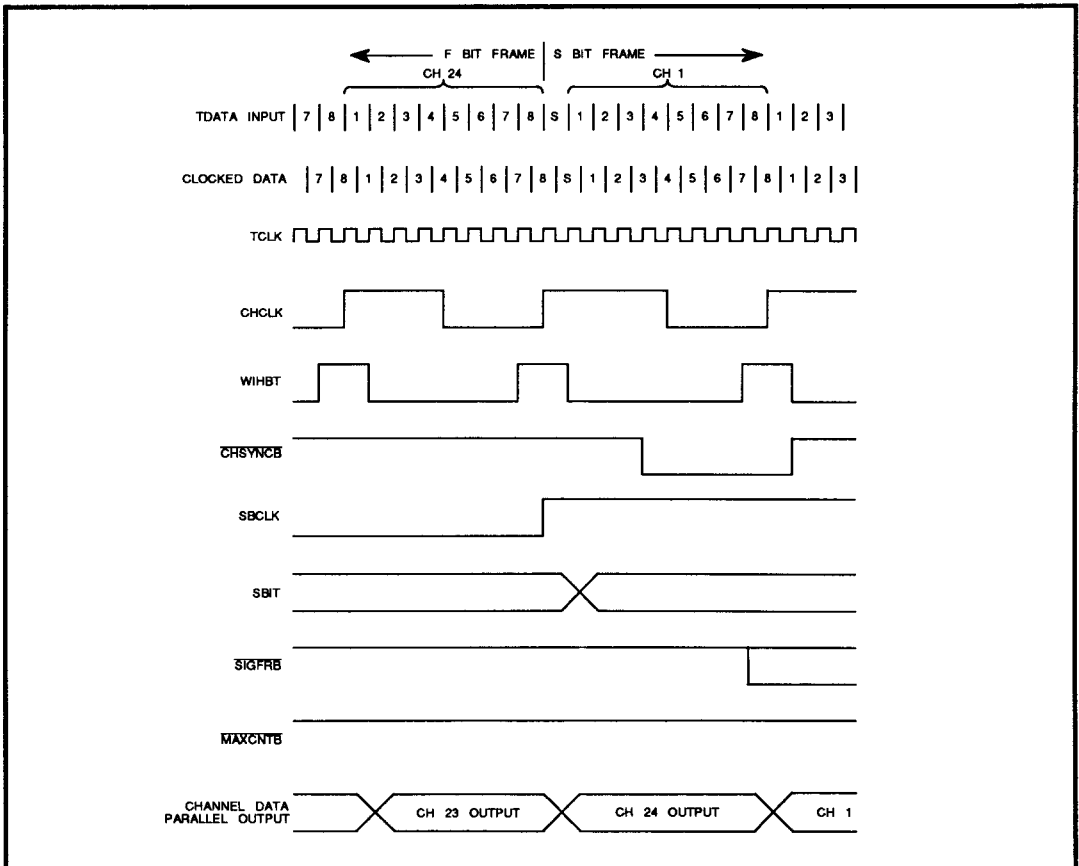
F BIT FRAME | S BIT FRAME

CH 24

CH 1

TDATA INPUT | 7 | 8 | 1 | 2 | 3 | 4 | 5 | 6 | 7 | 8 | S | 1 | 2 | 3 | 4 | 5 | 6 | 7 | 8 | 1 | 2 | 3 |

CLOCKED DATA | 7 | 8 | 1 | 2 | 3 | 4 | 5 | 6 | 7 | 8 | S | 1 | 2 | 3 | 4 | 5 | 6 | 7 | 8 | 1 | 2 | 3 |

TCLK

CHCLK

WIHBT

$\overline{CHSYNCB}$

SBCLK

SBIT

$\overline{SIGFRB}$

$\overline{MAXCNTB}$

CHANNEL DATA PARALLEL OUTPUT

CH 23 OUTPUT

CH 24 OUTPUT

CH 1